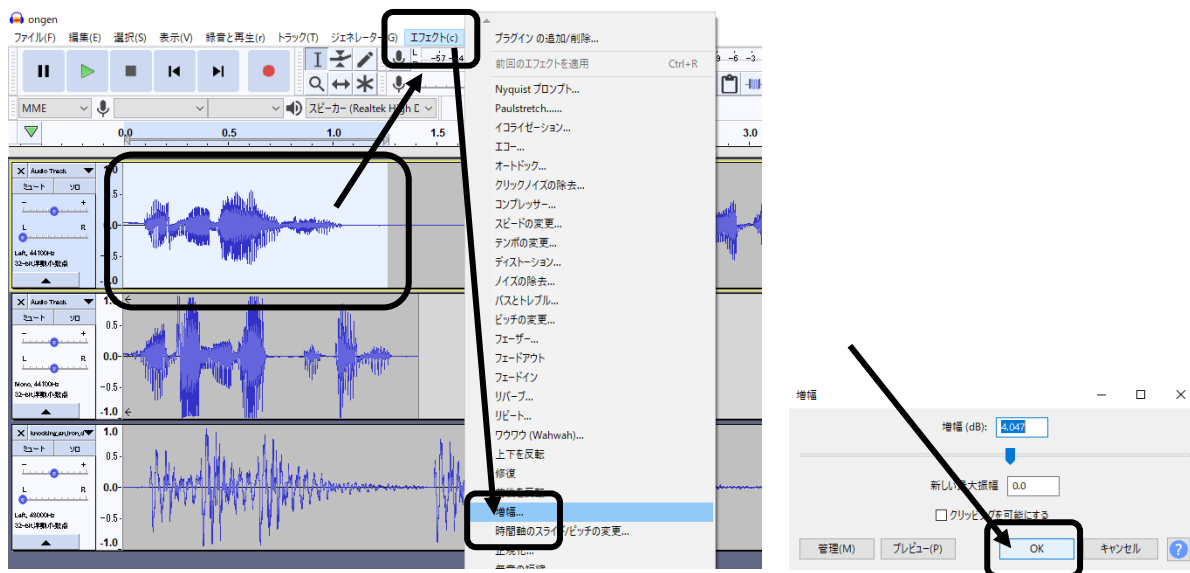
ongen

ファイル(F) 編集(E) 選択(S) 表示(V) 録音と再生(r) トラック(T) ジェネレーター(G) エフェクト(c)

MME スピーカー (Realtek High D

0.0 0.5 1.0 1.5 3.0

Audio Track ミュート ソロ
L R
Left, 44100Hz 32-bit浮動小数点
1.0 0.5 0.0 -0.5 -1.0

Audio Track ミュート ソロ
L R
Mono, 44100Hz 32-bit浮動小数点
1.0 0.5 0.0 -0.5 -1.0

knocking_on_iron_d ミュート ソロ
L R
Left, 48000Hz 32-bit浮動小数点
1.0 0.5 0.0 -0.5 -1.0

プラグイン の追加/削除...
前回のエフェクトを適用 Ctrl+R
Nyquist プロンプト...
Paulstretch......
イコライゼーション...
エコー...
オートドック...
クリックノイズの除去...
コンプレッサー...
スピードの変更...
テンポの変更...
ディストーション...
ノイズの除去...
バスとトレブル...
ピッチの変更...
フェーザー...
フェードアウト
フェードイン
リバーブ...
リピート...
ワウワウ (Wahwah)...
上下を反転
修復
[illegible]
増幅...
時間軸のスライド/ピッチの変更...
正規化...
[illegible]

増幅
増幅 (dB): 4.047
新しい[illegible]大振幅 0.0
クリッ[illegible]グを可能にする
管理(M) プレビュー(P) OK キャンセル ?